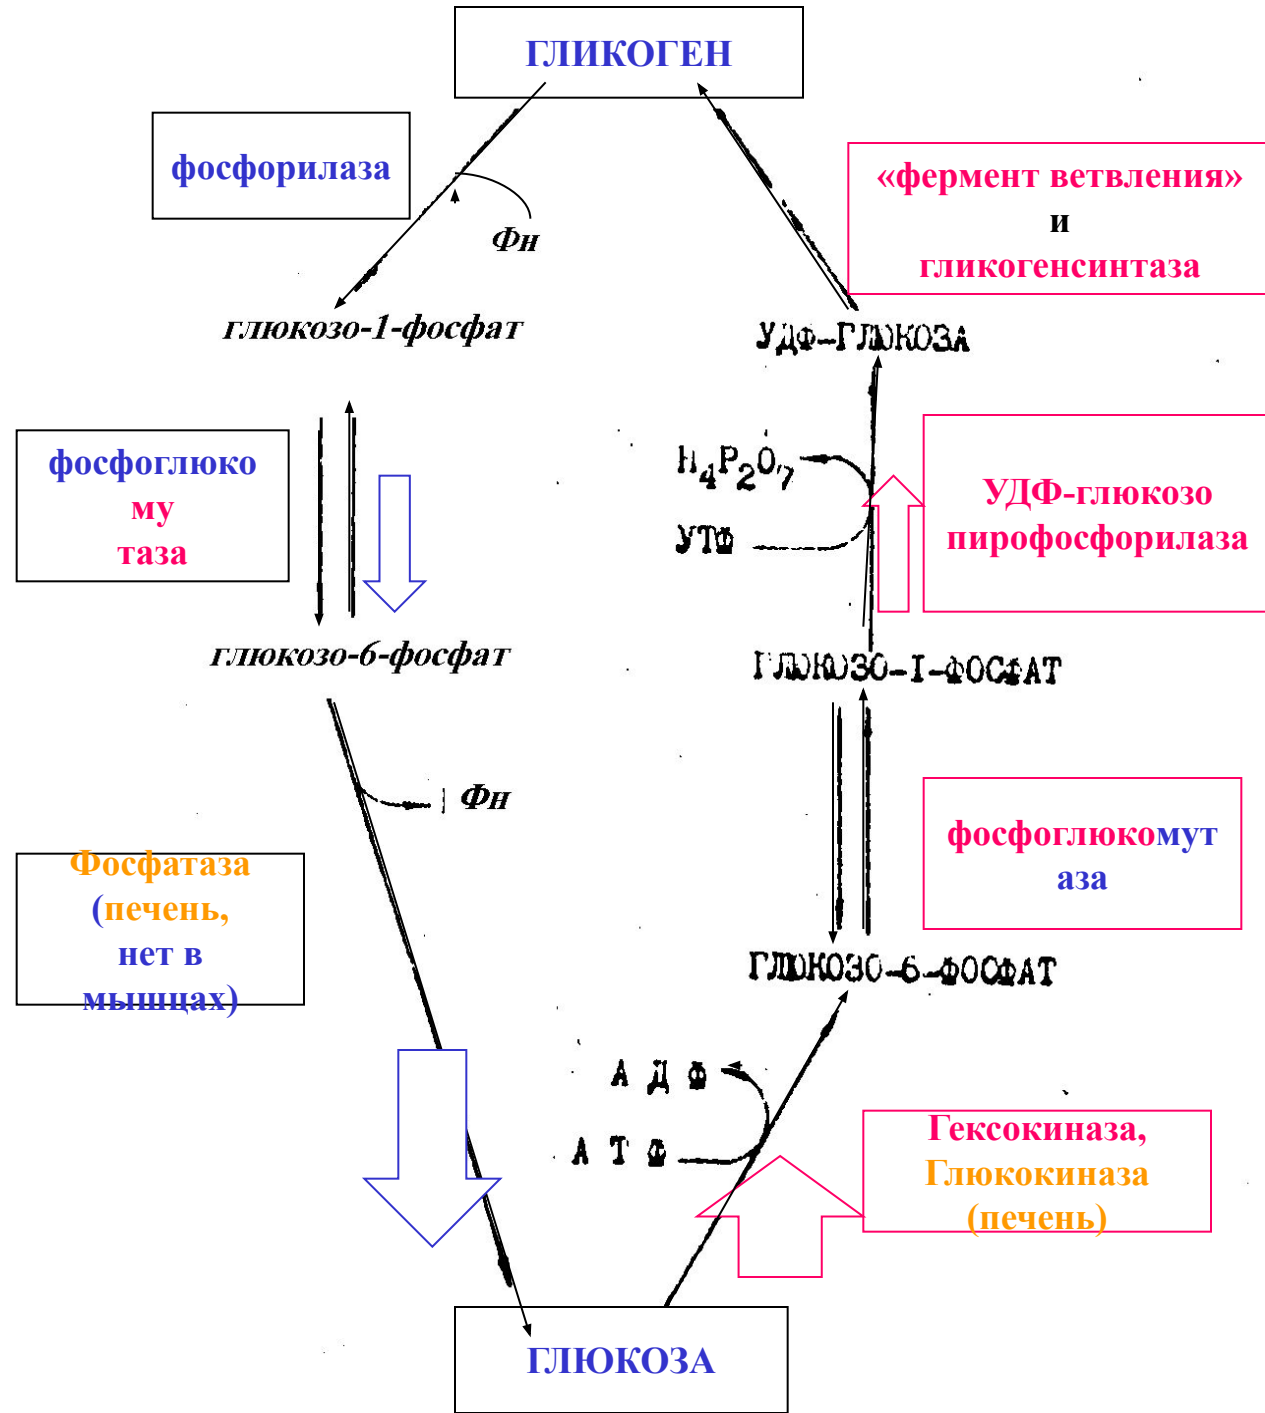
ГЛИКОГЕН

фосфорилаза

Фн

глюкозо-1-фосфат

«фермент ветвления»
и
гликогенсинтаза

УДФ-ГЛЮКОЗА

фосфоглюко
му
таза

$H_4P_2O_7$

УТФ

УДФ-глюкозо
пирофосфорилаза

глюкозо-6-фосфат

ГЛЮКОЗО-I-ФОСФАТ

Фн

фосфоглюкомут
аза

Фосфатаза
(печень,
нет в
мышцах)

ГЛЮКОЗО-6-ФОСФАТ

А Д Ф

А Т Ф

Гексокиназа,
Глюкокиназа
(печень)

ГЛЮКОЗА